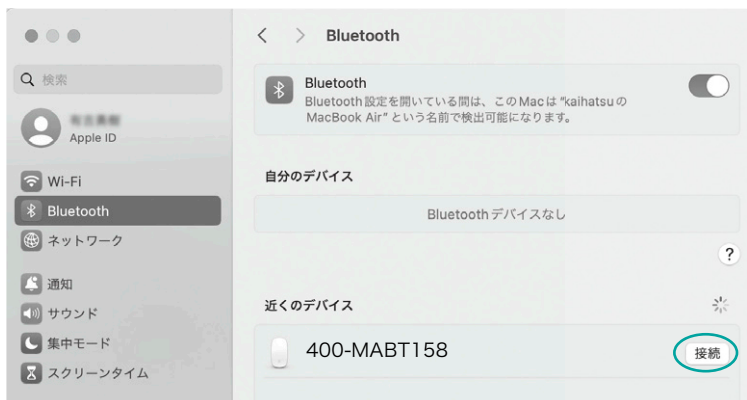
検索

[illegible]
Apple ID

Wi-Fi
Bluetooth
ネットワーク

通知
サウンド
集中モード
スクリーンタイム

< > Bluetooth

Bluetooth
Bluetooth 設定を開いている間は、このMacは "kaihatsuの MacBook Air" という名前で検出可能になります。

自分のデバイス

Bluetooth デバイスなし

?

近くのデバイス

400-MABT158
接続